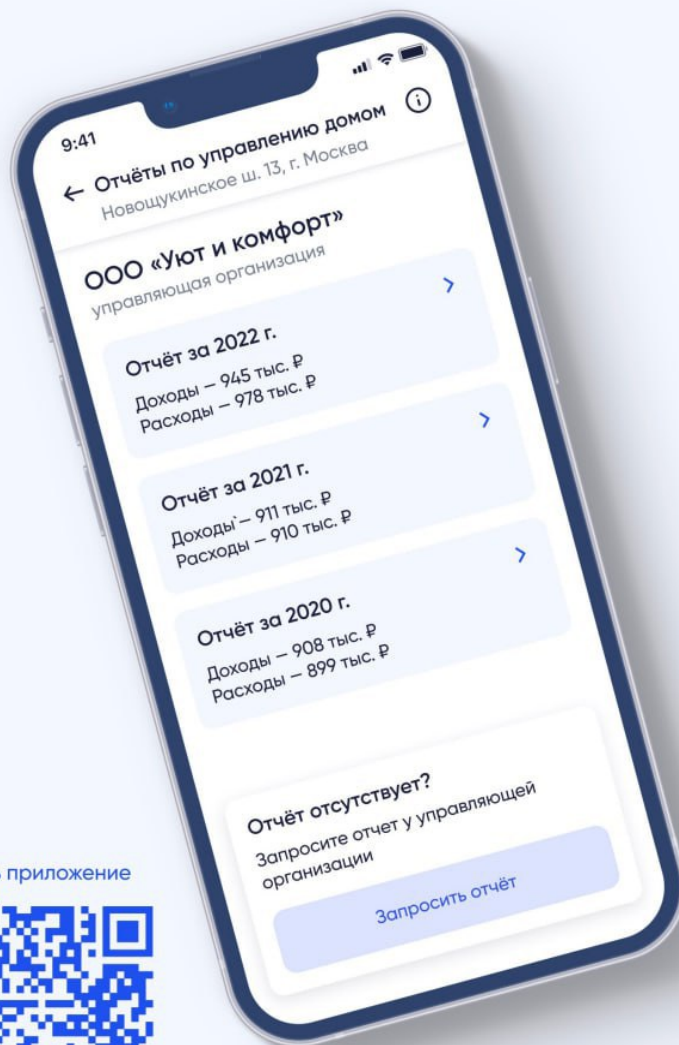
9:41

Отчёты по управлению домом

Новощукинское ш. 13, г. Москва

ООО «Уют и комфорт»

управляющая организация

Отчёт за 2022 г.

Доходы – 945 тыс. ₽

Расходы – 978 тыс. ₽

Отчёт за 2021 г.

Доходы – 911 тыс. ₽

Расходы – 910 тыс. ₽

Отчёт за 2020 г.

Доходы – 908 тыс. ₽

Расходы – 899 тыс. ₽

Отчёт отсутствует?

Запросите отчет у управляющей организации

Запросить отчёт

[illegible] приложение